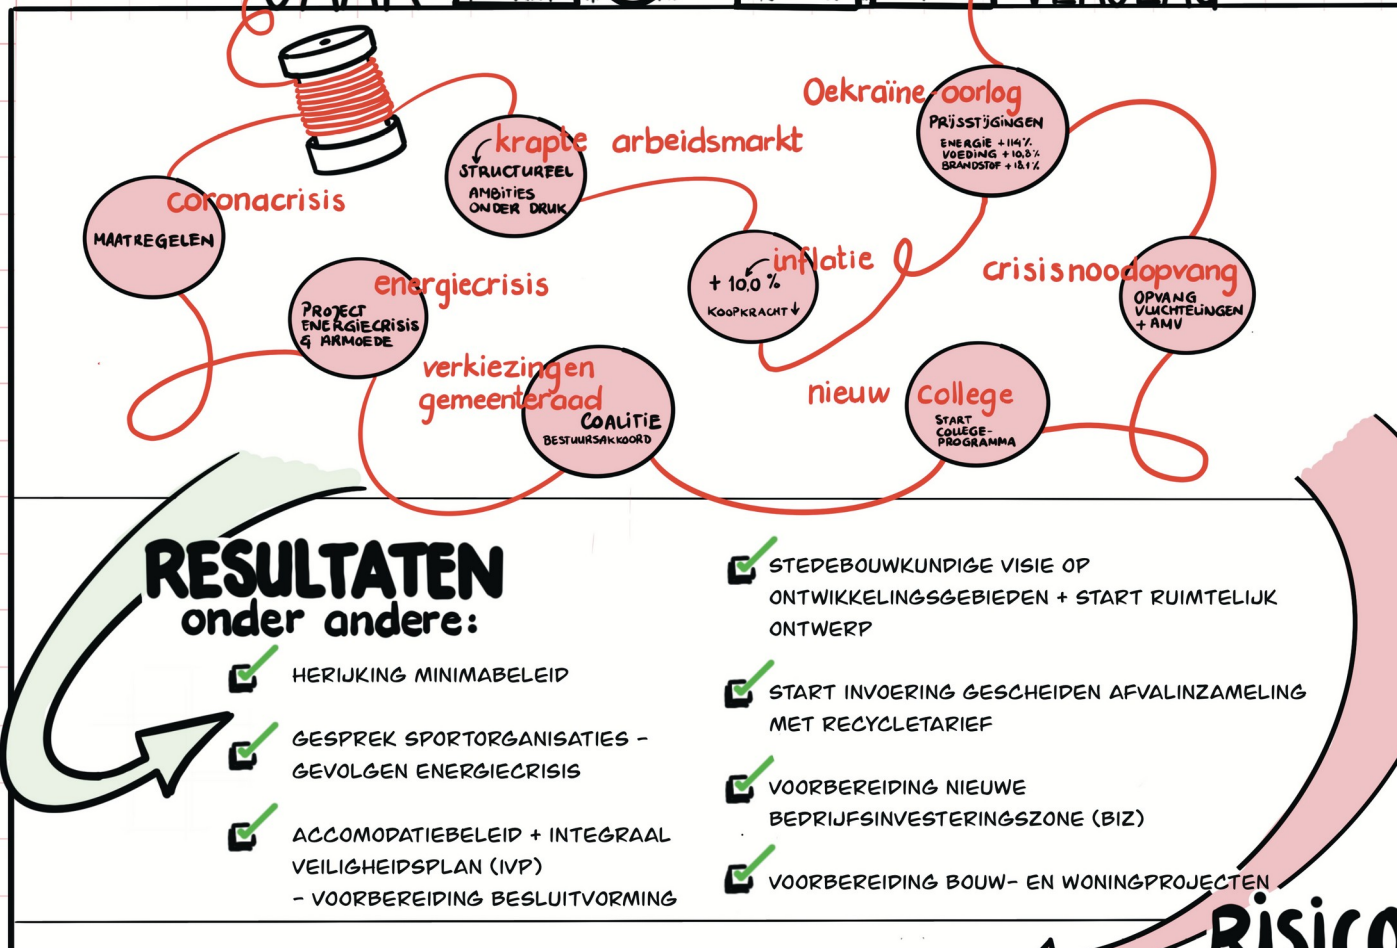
coronacrisis
MAATREGELEN

krapte arbeidsmarkt
STRUCTUREEL
AMBITIES ONDER DRUK

Oekraïne-oorlog
PRIJSSTIJGINGEN
ENERGIE +114%
VOEDING +10,8%
BRANDSTOF +18,1%

energiecrisis
PROJECT ENERGIECRISIS & ARMOEDE

inflatie
+ 10,0 %
KOOPKRACHT ↓

crisisnoodopvang
OPVANG VLUCHTELINGEN + AMV

verkiezingen gemeenteraad
COALITIE
BESTUURSAKKOORD

nieuw college
START COLLEGE-PROGRAMMA

RESULTATEN
onder andere:

HERIJKING MINIMABELEID

GESPREK SPORTORGANISATIES - GEVOLGEN ENERGIECRISIS

ACCOMODATIEBELEID + INTEGRAAL VEILIGHEIDSPLAN (IVP) - VOORBEREIDING BESLUITVORMING

STEDEBOUWKUNDIGE VISIE OP ONTWIKKELINGSGEBIEDEN + START RUIMTELIJK ONTWERP

START INVOERING GESCHEIDEN AFVALINZAMELING MET RECYCLETARIEF

VOORBEREIDING NIEUWE BEDRIJFSINVESTERINGSZONE (BIZ)

VOORBEREIDING BOUW- EN WONINGPROJECTEN

RISICO